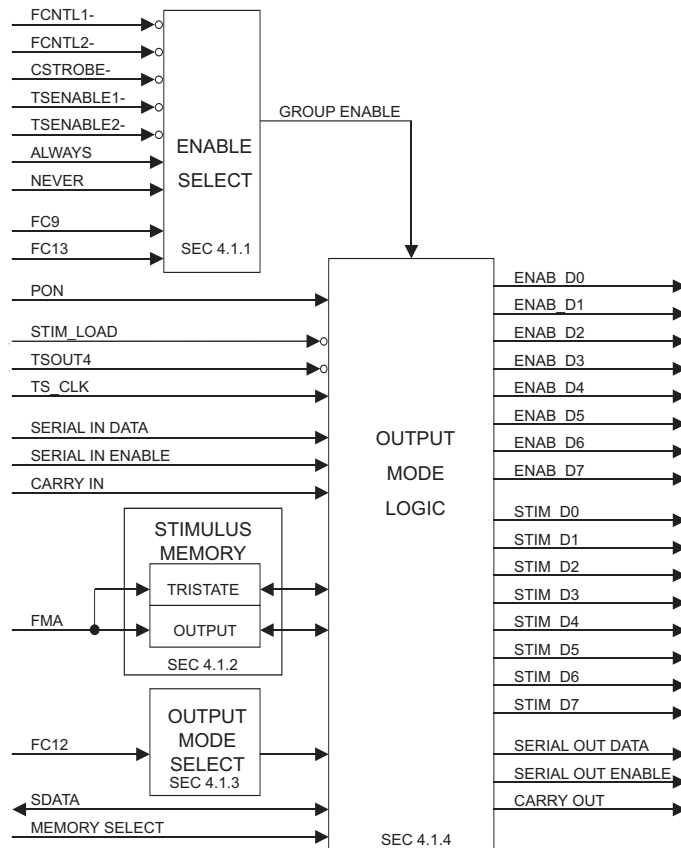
FCNTL1-
FCNTL2-
CSTROBE-
TSENABLE1-
TSENABLE2-
ALWAYS
NEVER
FC9
FC13

ENABLE SELECT
SEC 4.1.1

GROUP ENABLE

PON
STIM_LOAD
TSOUT4
TS_CLK
SERIAL IN DATA
SERIAL IN ENABLE
CARRY IN

STIMULUS MEMORY
TRISTATE
OUTPUT
SEC 4.1.2

FMA

OUTPUT MODE SELECT
SEC 4.1.3

FC12
SDATA
MEMORY SELECT

OUTPUT MODE LOGIC
SEC 4.1.4

ENAB_D0
ENAB_D1
ENAB_D2
ENAB_D3
ENAB_D4
ENAB_D5
ENAB_D6
ENAB_D7
STIM_D0
STIM_D1
STIM_D2
STIM_D3
STIM_D4
STIM_D5
STIM_D6
STIM_D7
SERIAL OUT DATA
SERIAL OUT ENABLE
CARRY OUT